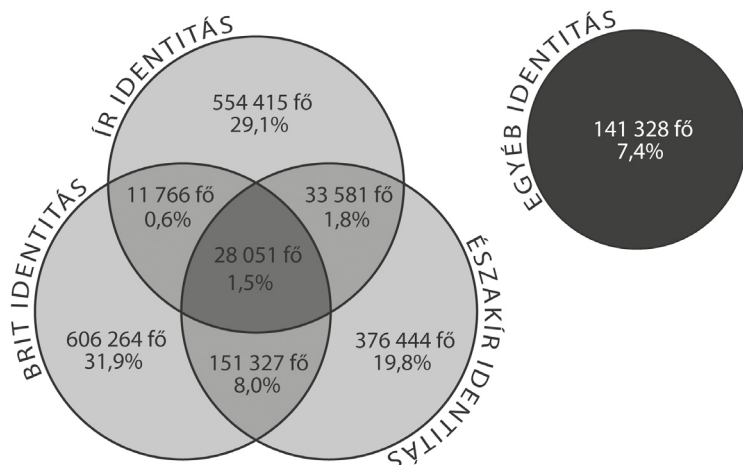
ÍR IDENTITÁS

554 415 fő
29,1%

EGYÉB IDENTITÁS

141 328 fő
7,4%

BRIT IDENTITÁS

11 766 fő
0,6%

33 581 fő
1,8%

28 051 fő
1,5%

606 264 fő
31,9%

151 327 fő
8,0%

376 444 fő
19,8%

ÉSZAKÍR IDENTITÁS